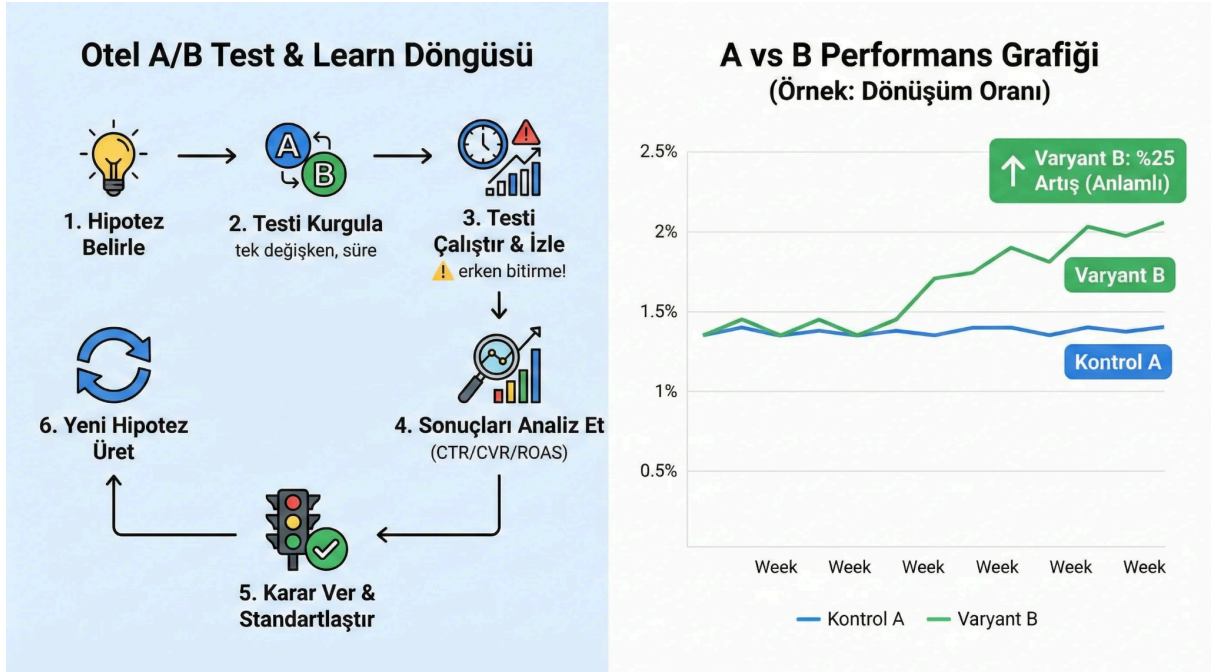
Otel A/B Test & Learn Döngüsü

A

B

1. Hipotez Belirle

2. Testi Kurgula
tek değişken, süre

3. Testi Çalıştır & İzle
⚠ erken bitirme!

4. Sonuçları Analiz Et
(CTR/CVR/ROAS)

5. Karar Ver & Standartlaştır

6. Yeni Hipotez Üret

A vs B Performans Grafiği
(Örnek: Dönüşüm Oranı)

2.5%
2%
1.5%
1%
0.5%

↑ Varyant B: %25 Artış (Anlamlı)

Varyant B

Kontrol A

Week Week Week Week Week Week

Kontrol A Varyant B